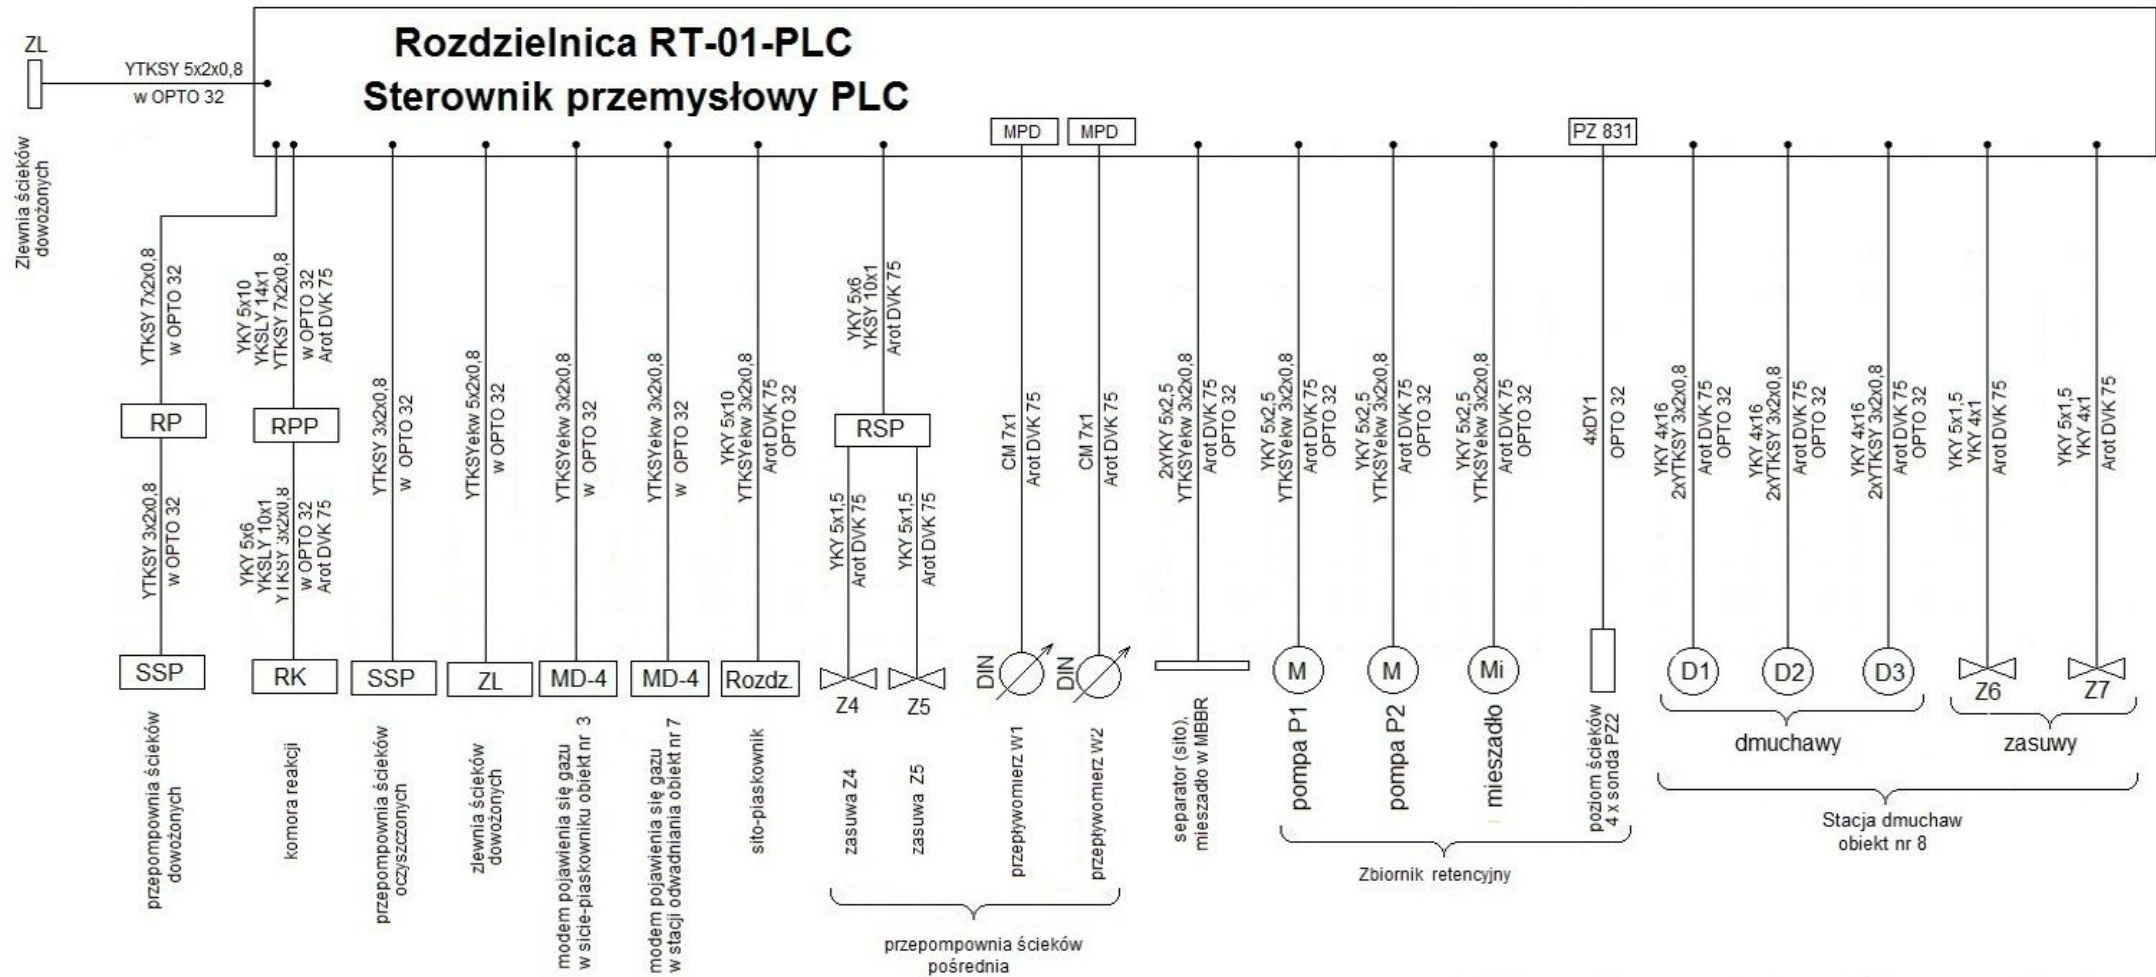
Rozdzielnica RT-01-PLC
Sterownik przemysłowy PLC

ZL
YTKSY 5x2x0,8
w OPTO 32
Zlewnia ścieków dowożonych

YTKSY 7x2x0,8
w OPTO 32
RP
YTKSY 3x2x0,8
w OPTO 32
SSP
przepompownia ścieków dowożonych

YKY 5x10
YKSLY 14x1
YTKSY 7x2x0,8
w OPTO 32
Arot DVK 75
RPP
YKY 5x6
YKSLY 10x1
YTKSY 3x2x0,8
w OPTO 32
Arot DVK 75
RK
komora reakcji

YTKSY 3x2x0,8
w OPTO 32
SSP
przepompownia ścieków oczyszczonych

YTKSYekw 5x2x0,8
w OPTO 32
ZL
zlewnia ścieków dowożonych

YTKSYekw 3x2x0,8
w OPTO 32
MD-4
modem pojawienia się gazu w sicie-piaskowniku obiekt nr 3

YTKSYekw 3x2x0,8
w OPTO 32
MD-4
modem pojawienia się gazu w stacji odwadniania obiekt nr 7

YKY 5x10
YTKSYekw 3x2x0,8
Arot DVK 75
OPTO 32
Rozdz.
sito-piaskownik

YKY 5x6
YKSY 10x1
Arot DVK 75
RSP
YKY 5x1,5
Arot DVK 75
Z4
zasuwa Z4
YKY 5x1,5
Arot DVK 75
Z5
zasuwa Z5

MPD
CM 7x1
Arot DVK 75
DIN
przepływomierz W1

MPD
CM 7x1
Arot DVK 75
DIN
przepływomierz W2

przepompownia ścieków pośrednia

2xYKY 5x2,5
YTKSYekw 3x2x0,8
Arot DVK 75
OPTO 32
separator (sito), mieszadło w MBBR

YKY 5x2,5
YTKSYekw 3x2x0,8
Arot DVK 75
OPTO 32
M
pompa P1

YKY 5x2,5
YTKSYekw 3x2x0,8
Arot DVK 75
OPTO 32
M
pompa P2

YKY 5x2,5
YTKSYekw 3x2x0,8
Arot DVK 75
OPTO 32
Mi
mieszadło

PZ 831
4xDY1
OPTO 32
poziom ścieków 4 x sonda PZ22

Zbiornik retencyjny

YKY 4x16
2xYTKSY 3x2x0,8
Arot DVK 75
OPTO 32
D1

YKY 4x16
2xYTKSY 3x2x0,8
Arot DVK 75
OPTO 32
D2

YKY 4x16
2xYTKSY 3x2x0,8
Arot DVK 75
OPTO 32
D3

dmuchawy

YKY 5x1,5
YKY 4x1
Arot DVK 75
Z6

YKY 5x1,5
YKY 4x1
Arot DVK 75
Z7

zasuwy

Stacja dmuchaw
obiekt nr 8